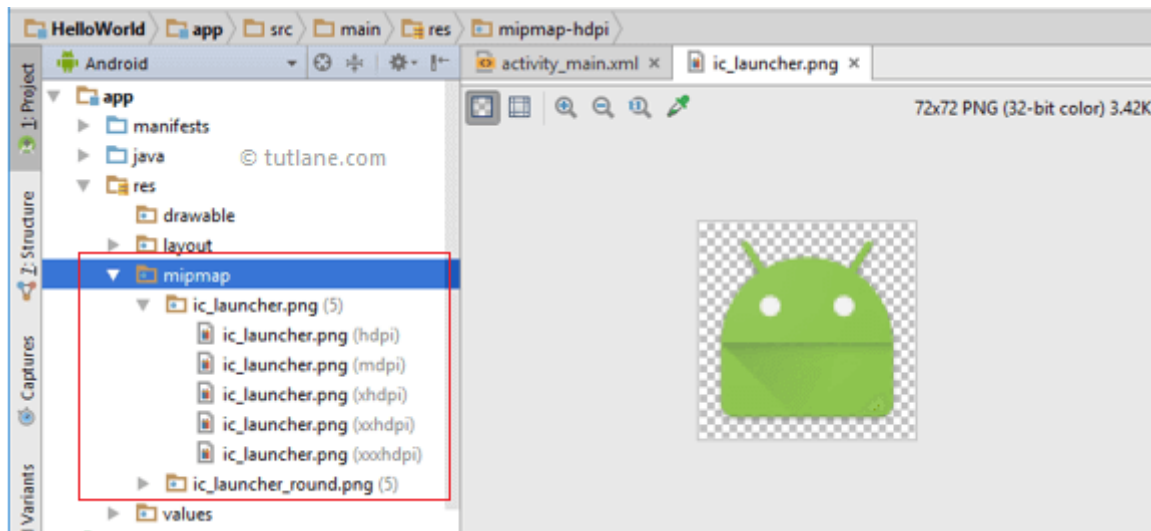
HelloWorld app src main res mipmap-hdpi

Android

activity_main.xml × ic_launcher.png ×

72x72 PNG (32-bit color) 3.42K

1: Project

app
manifests
java
© tutlane.com
res
drawable
layout
mipmap
ic_launcher.png (5)
ic_launcher.png (hdpi)
ic_launcher.png (mdpi)
ic_launcher.png (xhdpi)
ic_launcher.png (xxhdpi)
ic_launcher.png (xxxhdpi)
ic_launcher_round.png (5)
values

Z: Structure

Captures

Variants